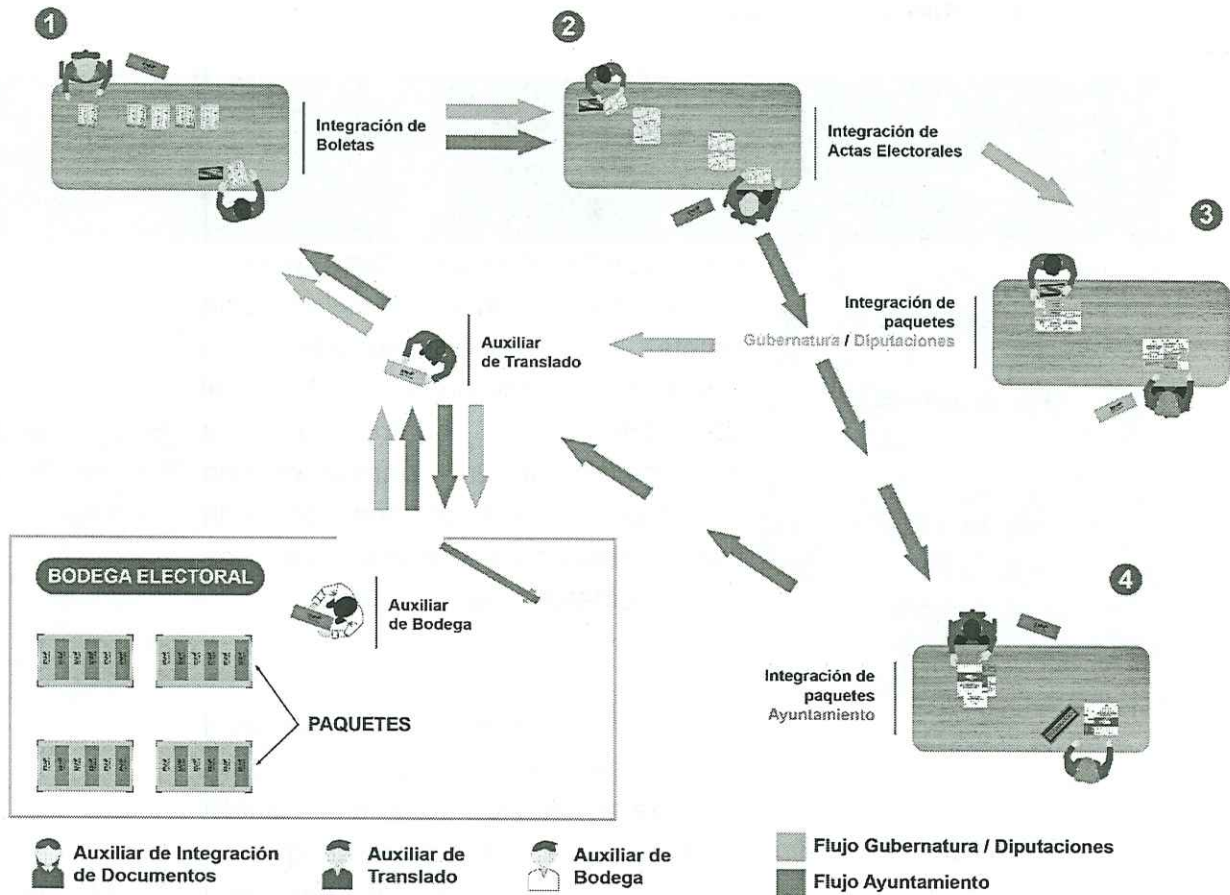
1

2

Integración de Boletas

Integración de Actas Electorales

3

Integración de paquetes Gubernatura / Diputaciones

Auxiliar de Translado

BODEGA ELECTORAL

Auxiliar de Bodega

PAQUETES

4

Integración de paquetes Ayuntamiento

Auxiliar de Integración de Documentos

Auxiliar de Translado

Auxiliar de Bodega

Flujo Gubernatura / Diputaciones

Flujo Ayuntamiento